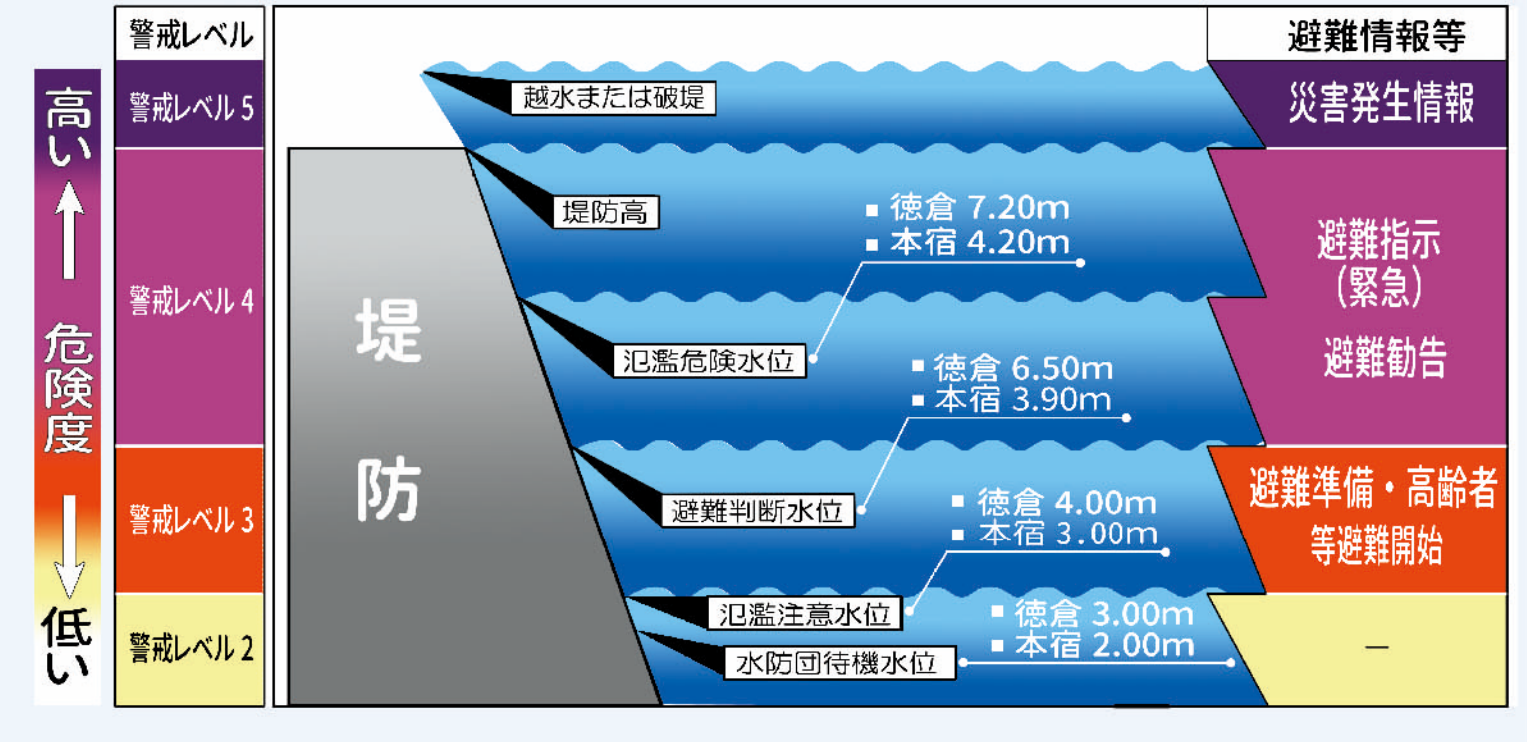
高い

危険度

低い

| 警戒レベル |
|---|
| 警戒レベル 5 |
| 警戒レベル 4 |
| 警戒レベル 3 |
| 警戒レベル 2 |

堤防

越水または破堤

堤防高

氾濫危険水位

■ 徳倉 7.20m
■ 本宿 4.20m

避難判断水位

■ 徳倉 6.50m
■ 本宿 3.90m

氾濫注意水位

■ 徳倉 4.00m
■ 本宿 3.00m

水防団待機水位

■ 徳倉 3.00m
■ 本宿 2.00m

| 避難情報等 |
|---|
| 災害発生情報 |
| 避難指示（緊急） 避難勧告 |
| 避難準備・高齢者等避難開始 |
| — |